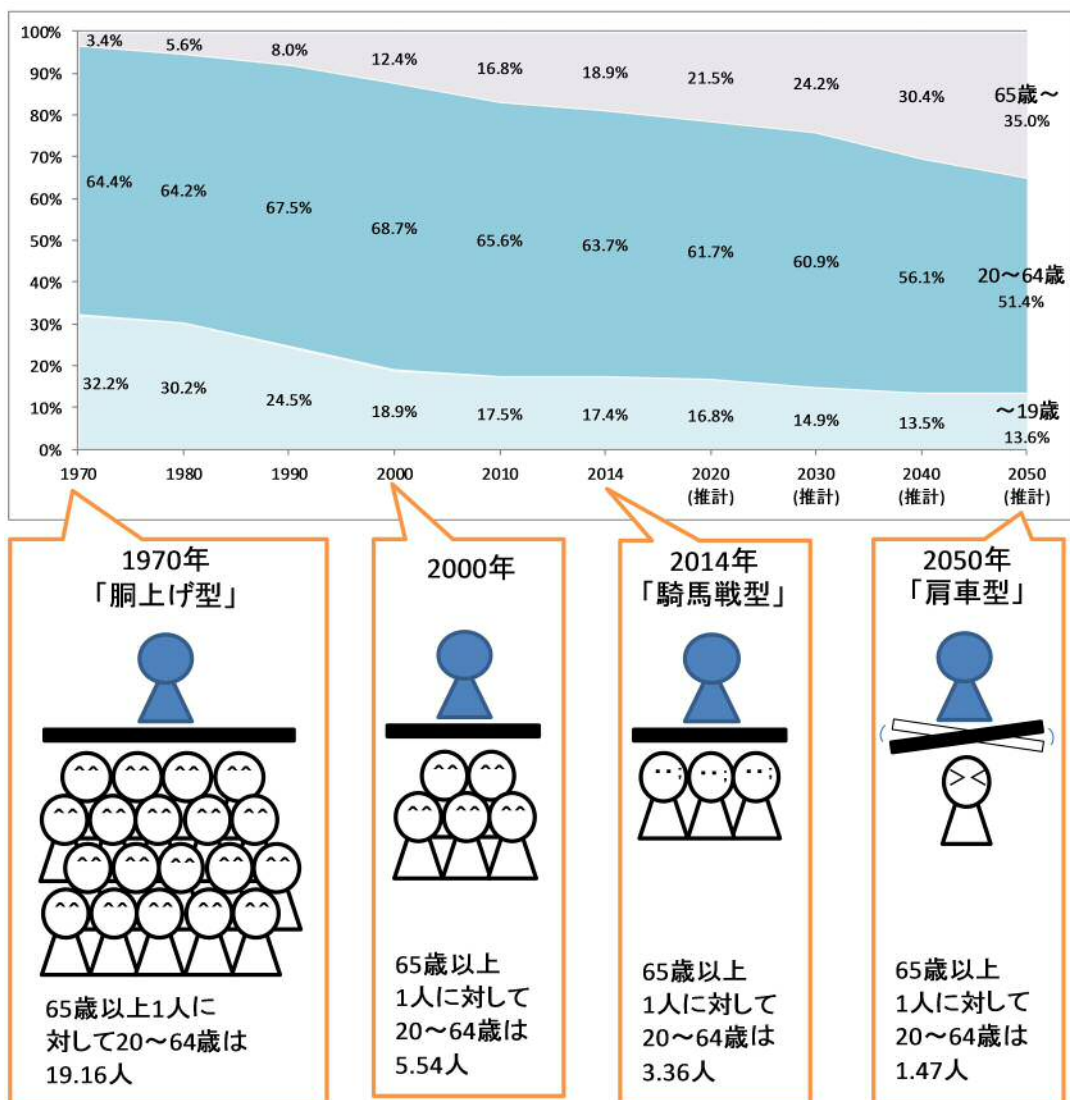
100%
90%
80%
70%
60%
50%
40%
30%
20%
10%
0%

3.4% 5.6% 8.0% 12.4% 16.8% 18.9% 21.5% 24.2% 30.4% 65歳〜 35.0%

64.4% 64.2% 67.5% 68.7% 65.6% 63.7% 61.7% 60.9% 56.1% 20〜64歳 51.4%

32.2% 30.2% 24.5% 18.9% 17.5% 17.4% 16.8% 14.9% 13.5% 〜19歳 13.6%

1970 1980 1990 2000 2010 2014 2020 (推計) 2030 (推計) 2040 (推計) 2050 (推計)

1970年
「胴上げ型」

65歳以上1人に対して20〜64歳は19.16人

2000年

65歳以上
1人に対して
20〜64歳は
5.54人

2014年
「騎馬戦型」

65歳以上
1人に対して
20〜64歳は
3.36人

2050年
「肩車型」

65歳以上
1人に対して
20〜64歳は
1.47人